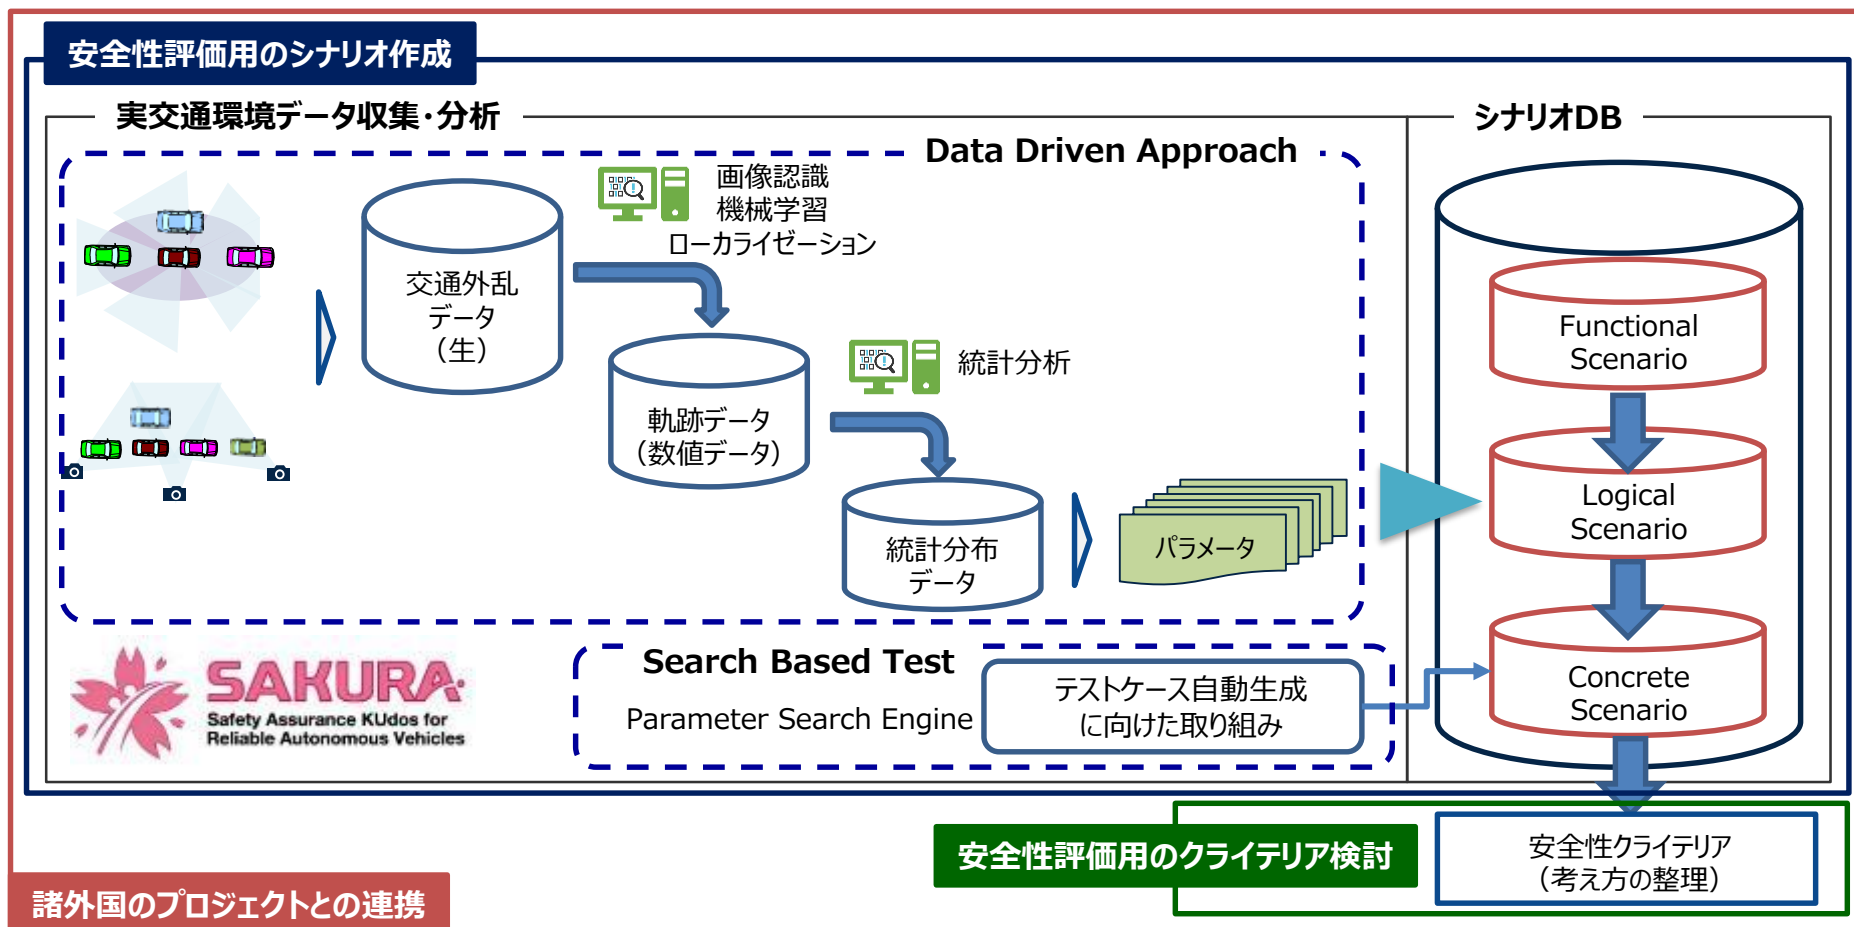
安全性評価用のシナリオ作成

実交通環境データ収集・分析

シナリオDB

Data Driven Approach

画像認識
機械学習
ローカライゼーション

交通外乱
データ
（生）

軌跡データ
（数値データ）

統計分析

統計分布
データ

パラメータ

Functional
Scenario

Logical
Scenario

Concrete
Scenario

SAKURA
Safety Assurance KUdos for
Reliable Autonomous Vehicles

Search Based Test
Parameter Search Engine

テストケース自動生成
に向けた取り組み

安全性評価用のクライテリア検討

安全性クライテリア
（考え方の整理）

諸外国のプロジェクトとの連携